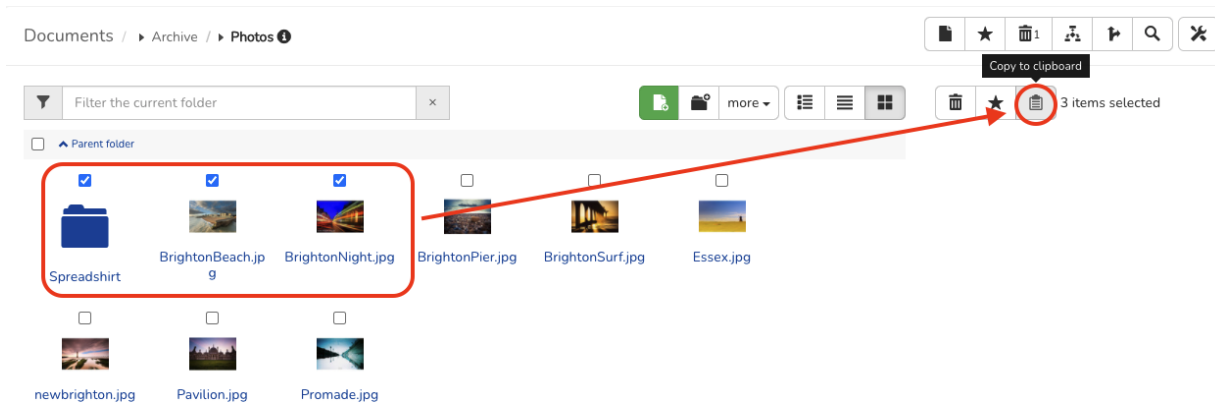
Documents / ▸ Archive / ▸ Photos

1

Copy to clipboard

Filter the current folder

×

more

3 items selected

Parent folder

Spreadshirt

BrightonBeach.jpg

BrightonNight.jpg

BrightonPier.jpg

BrightonSurf.jpg

Essex.jpg

newbrighton.jpg

Pavilion.jpg

Promade.jpg